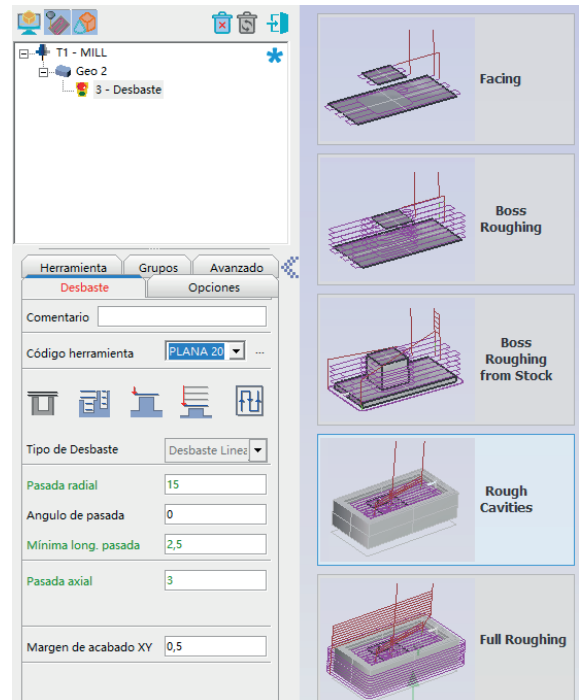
T1 - MILL
Geo 2
3 - Desbaste

Herramienta
Grupos
Avanzado
Desbaste
Opciones

Comentario

Código herramienta PLANA 20 ...

Tipo de Desbaste Desbaste Linea

Pasada radial 15
Angulo de pasada 0
Mínima long. pasada 2,5
Pasada axial 3

Margen de acabado XY 0,5

Facing

Boss Roughing

Boss Roughing from Stock

Rough Cavities

Full Roughing